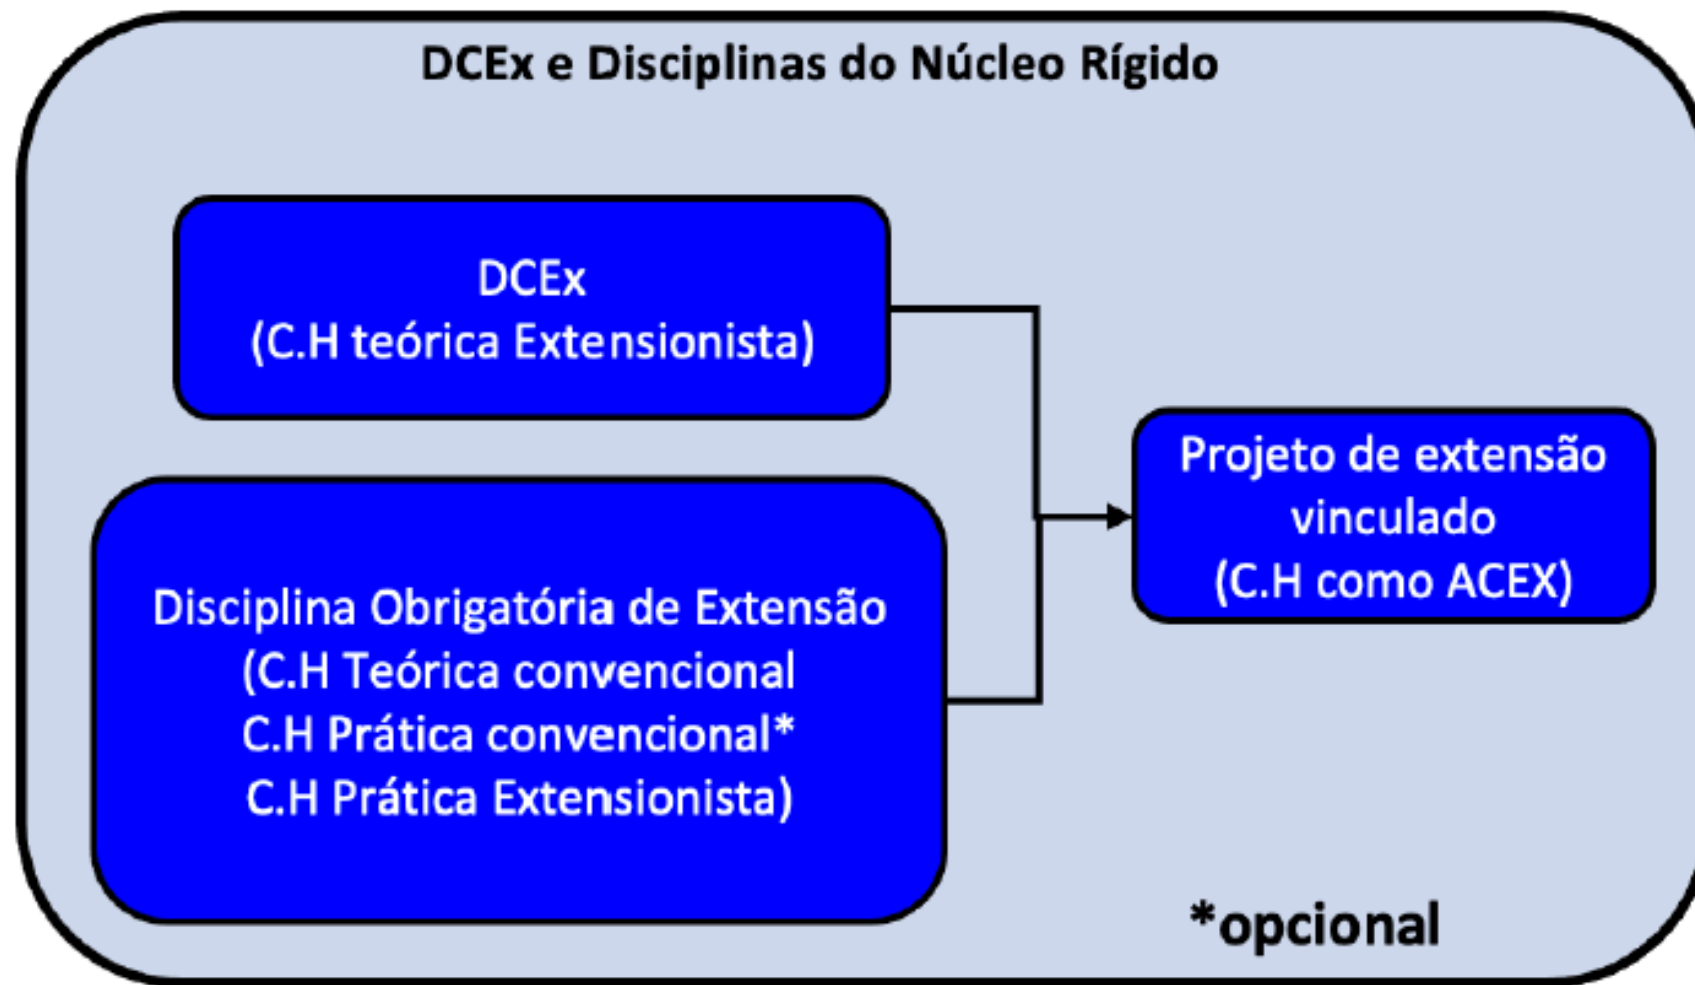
DCEx e Disciplinas do Núcleo Rígido

DCEx
(C.H teórica Extensionista)

Disciplina Obrigatória de Extensão
(C.H Teórica convencional
C.H Prática convencional*
C.H Prática Extensionista)

Projeto de extensão vinculado
(C.H como ACEX)

*opcional